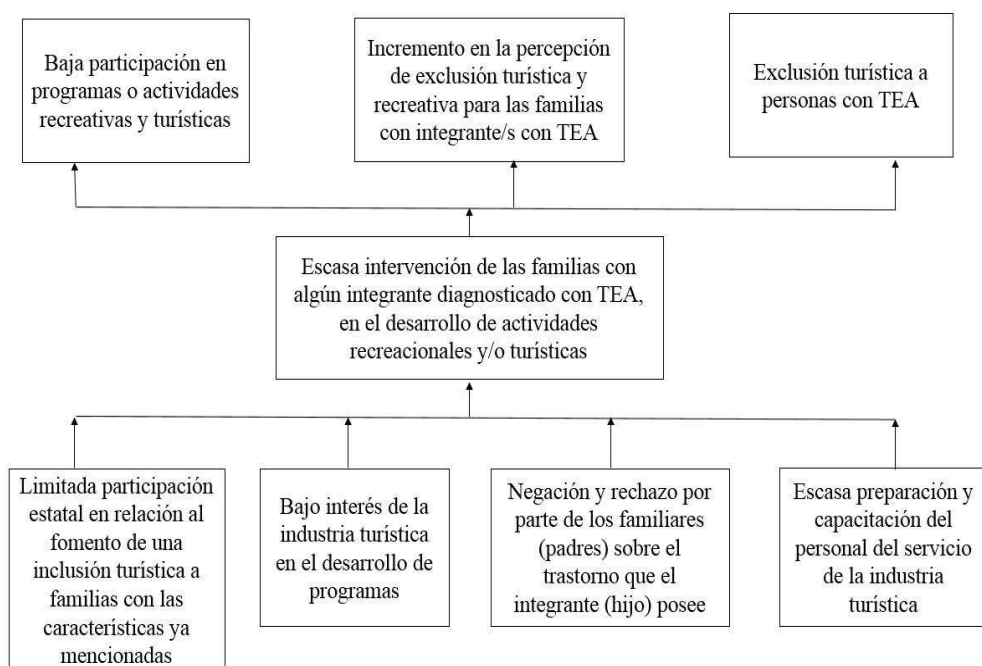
Baja participación en programas o actividades recreativas y turísticas

Incremento en la percepción de exclusión turística y recreativa para las familias con integrante/s con TEA

Exclusión turística a personas con TEA

Escasa intervención de las familias con algún integrante diagnosticado con TEA, en el desarrollo de actividades recreacionales y/o turísticas

Limitada participación estatal en relación al fomento de una inclusión turística a familias con las características ya mencionadas

Bajo interés de la industria turística en el desarrollo de programas

Negación y rechazo por parte de los familiares (padres) sobre el trastorno que el integrante (hijo) posee

Escasa preparación y capacitación del personal del servicio de la industria turística